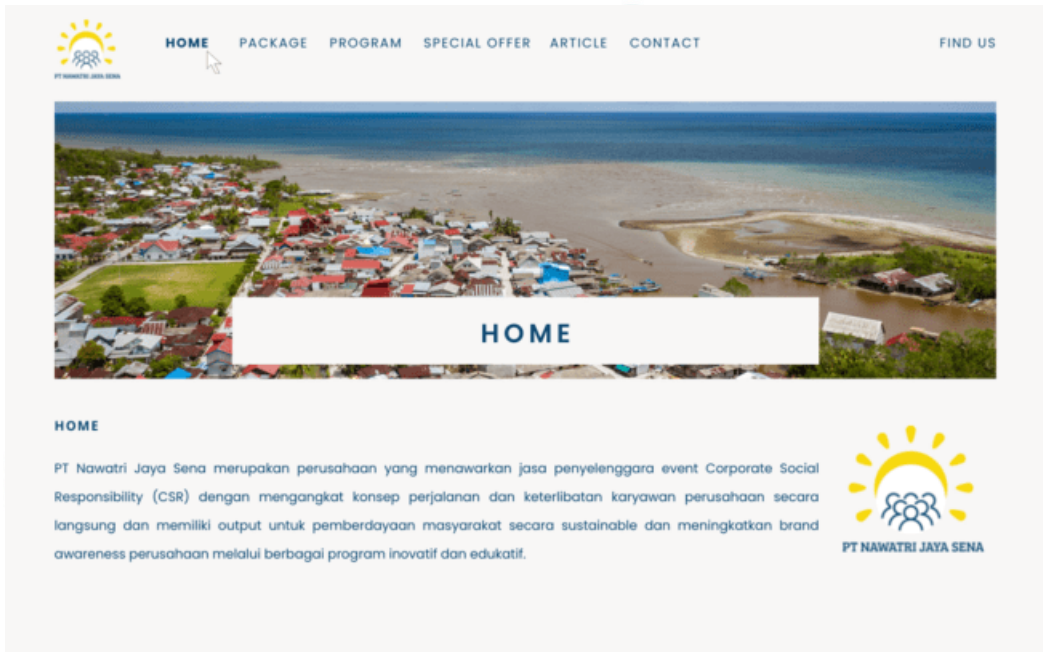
PT NAWATRI JAYA SENA

HOME PACKAGE PROGRAM SPECIAL OFFER ARTICLE CONTACT FIND US

HOME

HOME

PT Nawatri Jaya Sena merupakan perusahaan yang menawarkan jasa penyelenggara event Corporate Social Responsibility (CSR) dengan mengangkat konsep perjalanan dan keterlibatan karyawan perusahaan secara langsung dan memiliki output untuk pemberdayaan masyarakat secara sustainable dan meningkatkan brand awareness perusahaan melalui berbagai program inovatif dan edukatif.

PT NAWATRI JAYA SENA